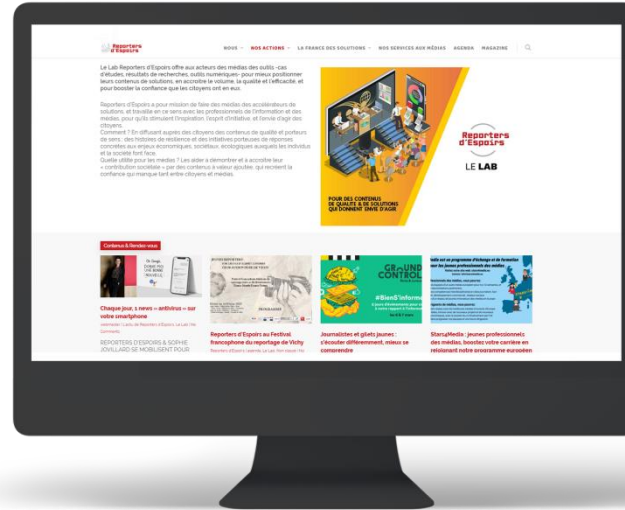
Reporters d'Espoirs

NOUS · NOS ACTIONS · LA FRANCE DES SOLUTIONS · NOS SERVICES AUX MÉDIAS · AGENDA · MAGAZINE

Le Lab Reporters d'Espoirs offre aux acteurs des médias des outils -cas d'études, résultats de recherches, outils numériques- pour mieux positionner leurs contenus de solutions, en accroître le volume, la qualité et l'efficacité, et pour booster la confiance que les citoyens ont en eux.

Reporters d'Espoirs a pour mission de faire des médias des accélérateurs de solutions, et travaille en ce sens avec les professionnels de l'information et des médias, pour qu'ils stimulent l'inspiration, l'esprit d'initiative, et l'envie d'agir des citoyens.
Comment ? En diffusant auprès des citoyens des contenus de qualité et porteurs de sens : des histoires de résilience et des initiatives porteuses de réponses concrètes aux enjeux économiques, sociétaux, écologiques auxquels les individus et la société font face.
Quelle utilité pour les médias ? Les aider à démontrer et à accroître leur « contribution sociétale » par des contenus à valeur ajoutée, qui recréent la confiance qui manque tant entre citoyens et médias.

Reporters d'Espoirs
LE LAB

POUR DES CONTENUS DE QUALITÉ & DE SOLUTIONS QUI DONNENT ENVIE D'AGIR

Contenus & Rendez-vous

Chaque jour, 1 news « antivirus » sur votre smartphone
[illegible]
REPORTERS D'ESPOIRS & SOPHIE JOVILLARD SE MOBILISENT POUR

Reporters d'Espoirs au Festival francophone du reportage de Vichy
Reporters d'Espoirs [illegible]

GROUND CONTROL
#BienS'informer
Journalistes et gilets jaunes : s'écouter différemment, mieux se comprendre

StarsuMedia : jeunes professionnels des médias, boostez votre carrière en rejoignant notre programme européen